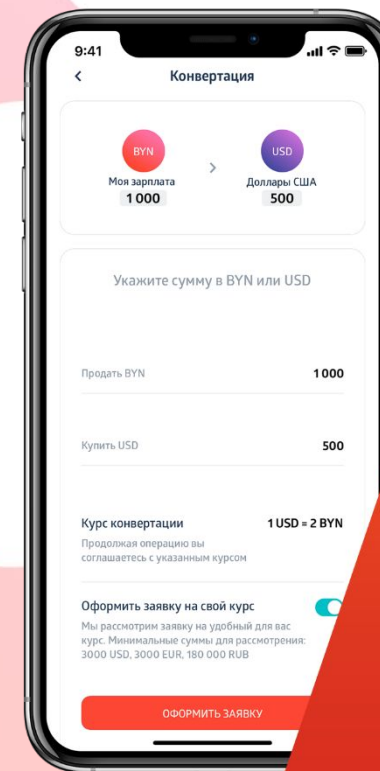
9:41

Конвертация

BYN
Моя зарплата
1 000

USD
Доллары США
500

Укажите сумму в BYN или USD

Продать BYN 1 000

Купить USD 500

Курс конвертации 1 USD = 2 BYN
Продолжая операцию вы соглашаетесь с указанным курсом

Оформить заявку на свой курс
Мы рассмотрим заявку на удобный для вас курс. Минимальные суммы для рассмотрения: 3000 USD, 3000 EUR, 180 000 RUB

ОФОРМИТЬ ЗАЯВКУ